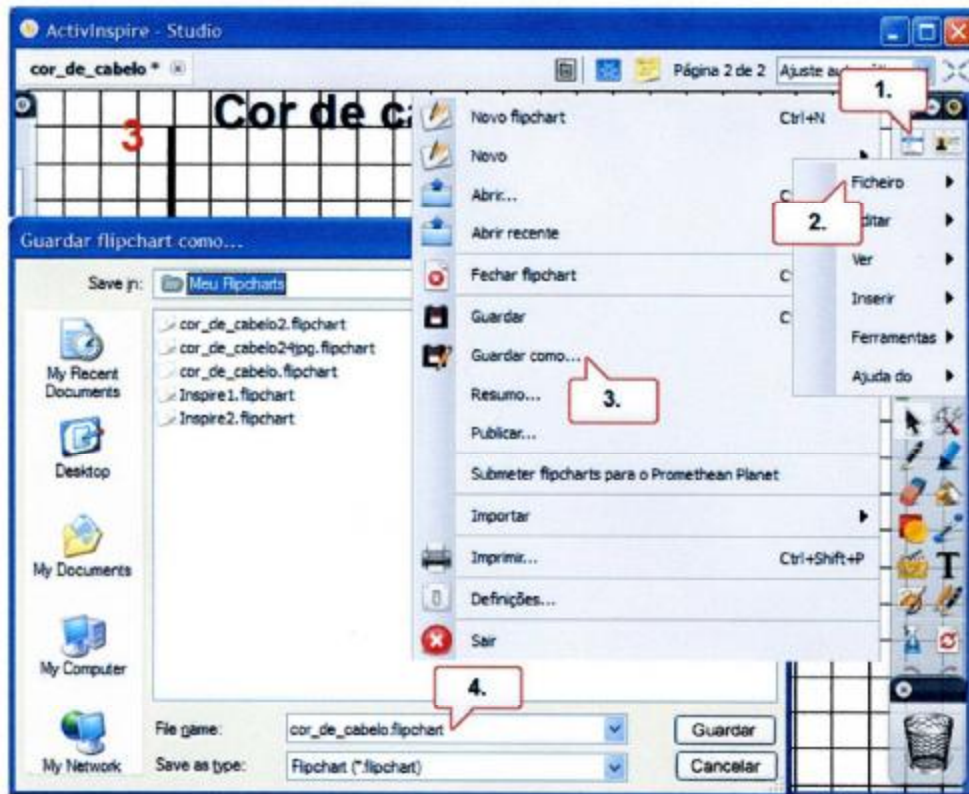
ActivInspire - Studio

cor_de_cabelo *

Página 2 de 2 Ajuste au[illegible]

1.

3

Cor de ca

Novo flipchart Ctrl+N
Novo
Abrir... C
Abrir recente
Fechar flipchart C
Guardar C
Guardar como...
Resumo...
Publicar...
Submeter flipcharts para o Promethean Planet
Importar
Imprimir... Ctrl+Shift+P
Definições...
Sair

Ficheiro
Editar
Ver
Inserir
Ferramentas
Ajuda do

2.

3.

Guardar flipchart como...

Save in: Meu Flipcharts

cor_de_cabelo2.flipchart
cor_de_cabelo24jpg.flipchart
cor_de_cabelo.flipchart
Inspire1.flipchart
Inspire2.flipchart

My Recent Documents
Desktop
My Documents
My Computer
My Network

4.

File name: cor_de_cabelo.flipchart
Save as type: Flipchart (*.flipchart)

Guardar
Cancelar

T